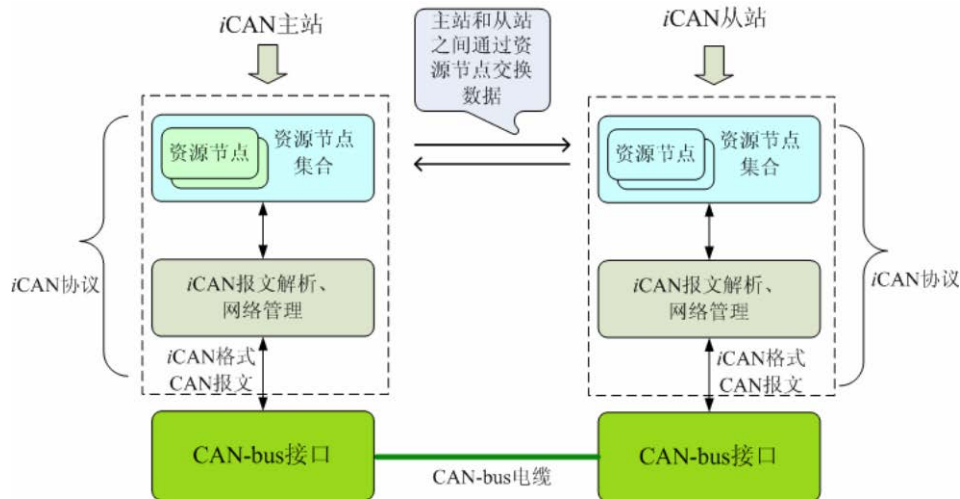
iCAN主站

主站和从站之间通过资源节点交换数据

iCAN从站

资源节点

资源节点集合

资源节点

资源节点集合

iCAN协议

iCAN报文解析、网络管理

iCAN报文解析、网络管理

iCAN协议

iCAN格式CAN报文

iCAN格式CAN报文

CAN-bus接口

CAN-bus接口

CAN-bus电缆